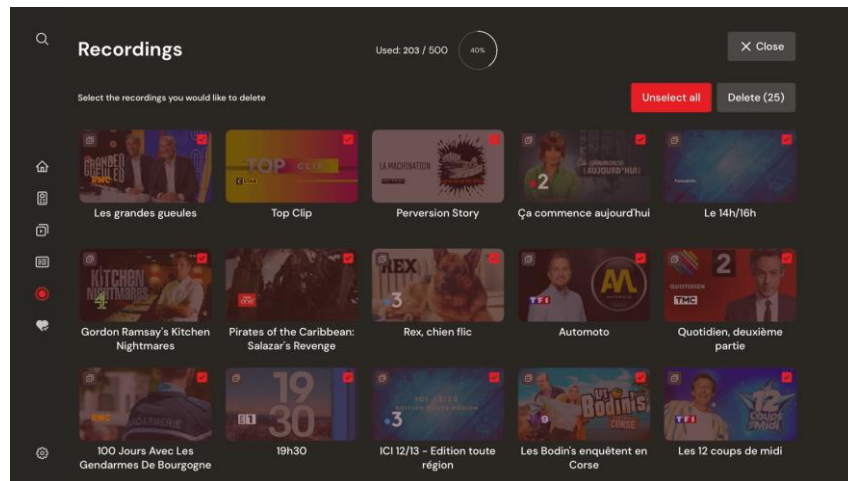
Recordings

Used: 203 / 500

40%

✕ Close

Select the recordings you would like to delete

Unselect all

Delete (25)

Les grandes gueules

Top Clip

Perversion Story

Ça commence aujourd'hui

Le 14h/16h

Gordon Ramsay's Kitchen Nightmares

Pirates of the Caribbean: Salazar's Revenge

Rex, chien flic

Automoto

Quotidien, deuxième partie

100 Jours Avec Les Gendarmes De Bourgogne

19h30

ICI 12/13 - Edition toute région

Les Bodin's enquêtent en Corse

Les 12 coups de midi